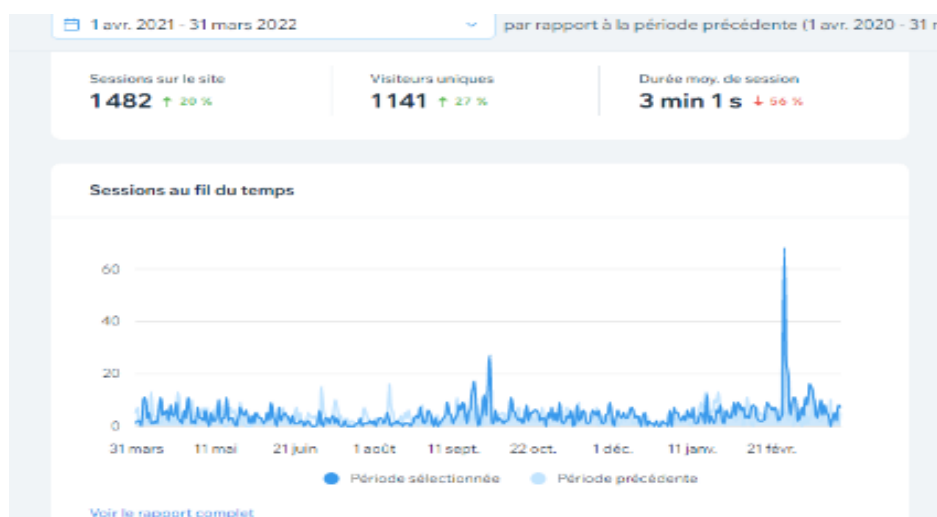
1 avr. 2021 - 31 mars 2022

par rapport à la période précédente (1 avr. 2020 - 31 m

Sessions sur le site
1482 ↑ 20 %

Visiteurs uniques
1141 ↑ 27 %

Durée moy. de session
3 min 1 s ↓ 56 %

Sessions au fil du temps

60
40
20
0

31 mars
11 mai
21 juin
1 août
11 sept.
22 oct.
1 déc.
11 janv.
21 févr.

Période sélectionnée
Période précédente

Voir le rapport complet